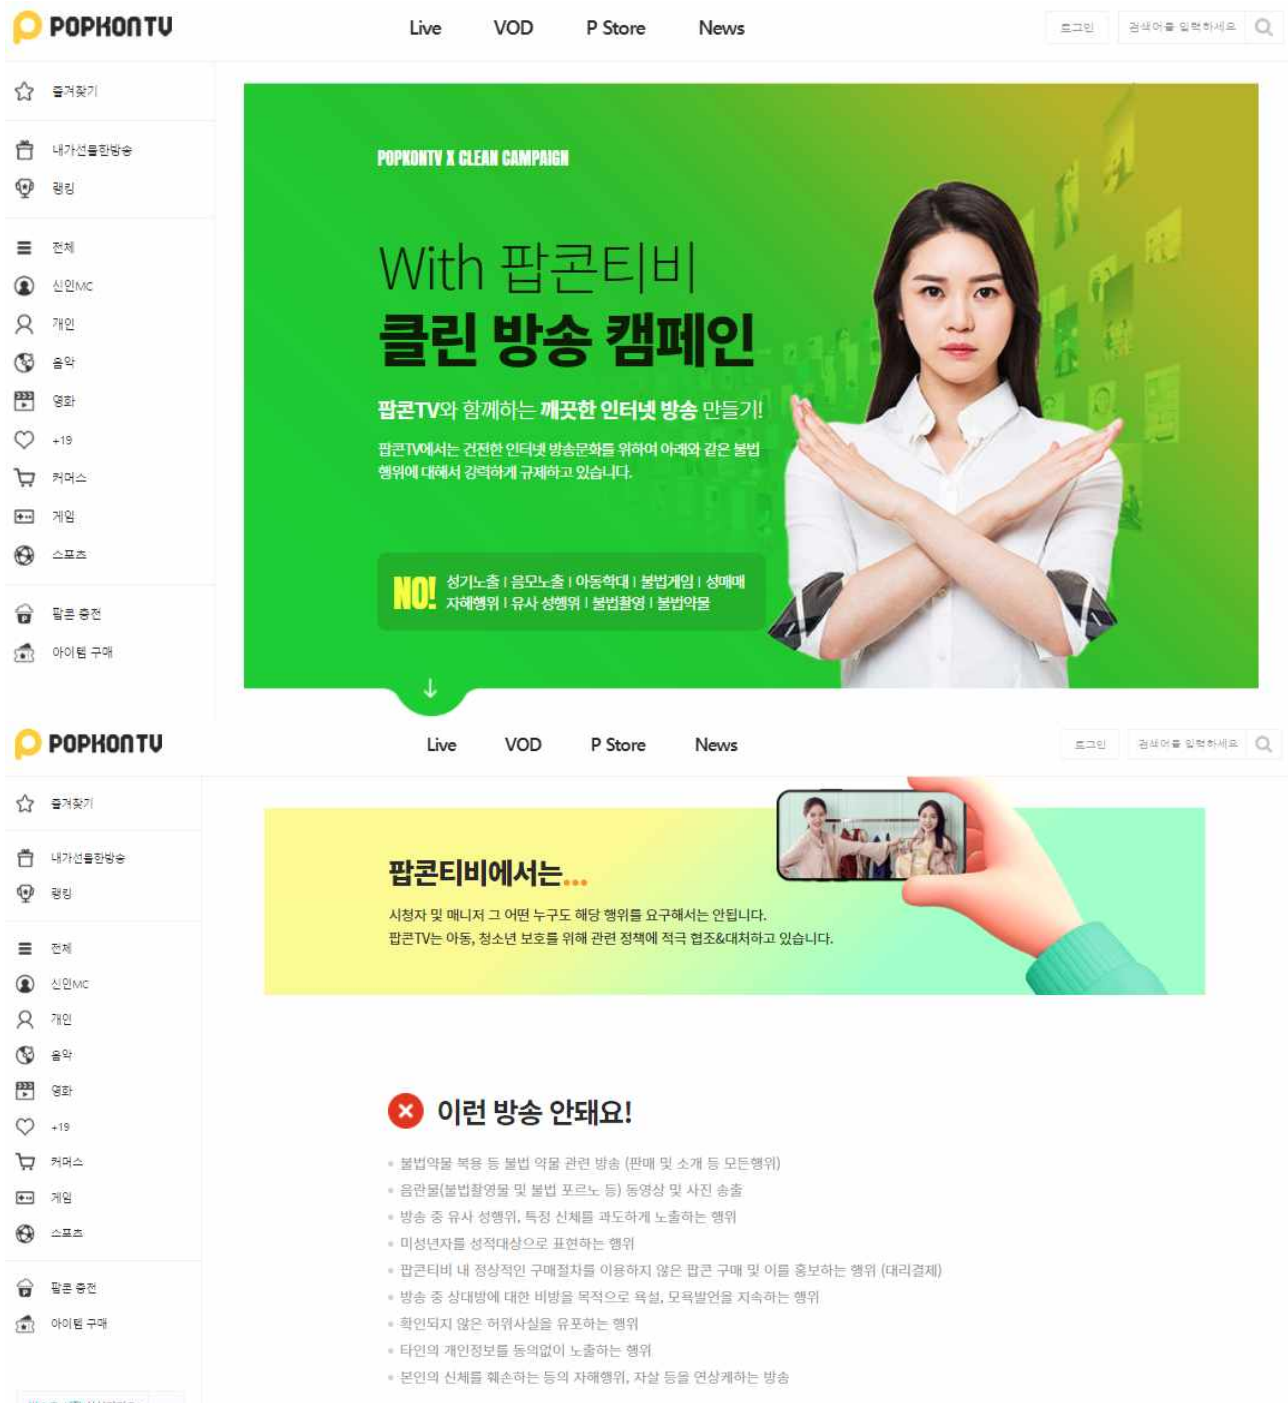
POPKONTV

Live VOD P Store News

로그인 검색어를 입력하세요

즐겨찾기

내가선물한방송

랭킹

전체

신인MC

개인

음악

영화

+19

커머스

게임

스포츠

팝콘 충전

아이템 구매

POPKONTV X CLEAN CAMPAIGN

With 팝콘티비

클린 방송 캠페인

팝콘TV와 함께하는 깨끗한 인터넷 방송 만들기!

팝콘TV에서는 건전한 인터넷 방송문화를 위하여 아래와 같은 불법 행위에 대해서 강력하게 규제하고 있습니다.

NO! 성기노출 | 음모노출 | 아동학대 | 불법게임 | 성매매 자해행위 | 유사 성행위 | 불법촬영 | 불법약물

POPKONTV

Live VOD P Store News

로그인 검색어를 입력하세요

즐겨찾기

내가선물한방송

랭킹

전체

신인MC

개인

음악

영화

+19

커머스

게임

스포츠

팝콘 충전

아이템 구매

팝콘티비에서는...

시청자 및 매니저 그 어떤 누구도 해당 행위를 요구해서는 안됩니다.
팝콘TV는 아동, 청소년 보호를 위해 관련 정책에 적극 협조&대처하고 있습니다.

이런 방송 안돼요!

• 불법약물 복용 등 불법 약물 관련 방송 (판매 및 소개 등 모든행위)
• 음란물(불법촬영물 및 불법 포르노 등) 동영상 및 사진 송출
• 방송 중 유사 성행위, 특정 신체를 과도하게 노출하는 행위
• 미성년자를 성적대상으로 표현하는 행위
• 팝콘티비 내 정상적인 구매절차를 이용하지 않은 팝콘 구매 및 이를 홍보하는 행위 (대리결제)
• 방송 중 상대방에 대한 비방을 목적으로 욕설, 모욕발언을 지속하는 행위
• 확인되지 않은 허위사실을 유포하는 행위
• 타인의 개인정보를 동의없이 노출하는 행위
• 본인의 신체를 훼손하는 등의 자해행위, 자살 등을 연상케하는 방송